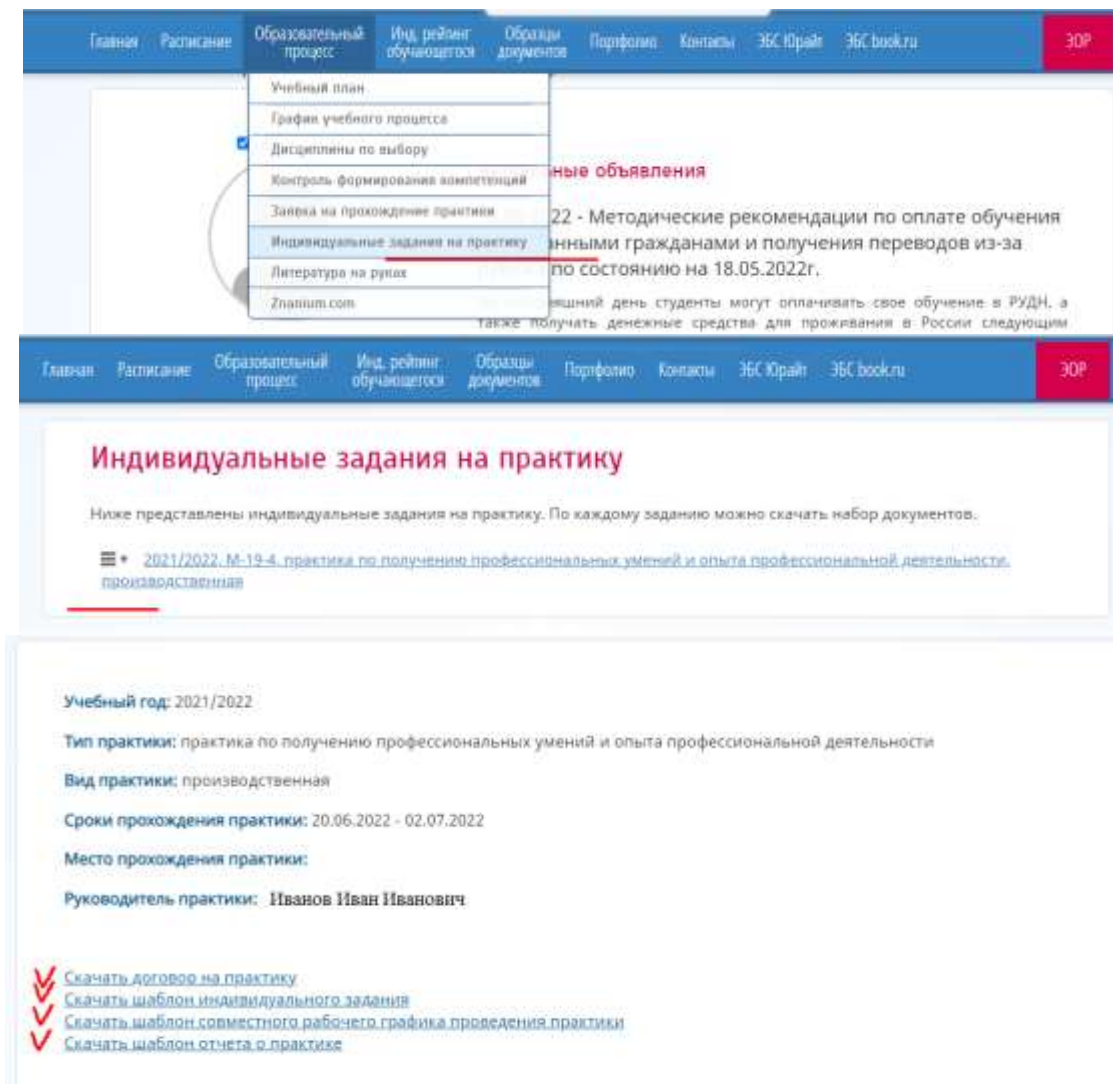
Главная Расписание Образовательный процесс Инд. рейтинг обучающегося Образцы документов Портфолио Контакты ЭБС Юрайт ЭБС book.ru ЗОР

Учебный план
График учебного процесса
Дисциплины по выбору
Контроль формирования компетенций
Заявка на прохождение практики
Индивидуальные задания на практику
Литература на руках
Znanium.com

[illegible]ные объявления

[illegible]22 - Методические рекомендации по оплате обучения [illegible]нными гражданами и получения переводов из-за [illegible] по состоянию на 18.05.2022г.

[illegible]ящий день студенты могут оплачивать свое обучение в РУДН, а также получать денежные средства для проживания в России следующим

Главная Расписание Образовательный процесс Инд. рейтинг обучающегося Образцы документов Портфолио Контакты ЭБС Юрайт ЭБС book.ru ЗОР

Индивидуальные задания на практику

Ниже представлены индивидуальные задания на практику. По каждому заданию можно скачать набор документов.

2021/2022, М-19-4, практика по получению профессиональных умений и опыта профессиональной деятельности, производственная

Учебный год: 2021/2022

Тип практики: практика по получению профессиональных умений и опыта профессиональной деятельности

Вид практики: производственная

Сроки прохождения практики: 20.06.2022 - 02.07.2022

Место прохождения практики:

Руководитель практики: Иванов Иван Иванович

Скачать договор на практику
Скачать шаблон индивидуального задания
Скачать шаблон совместного рабочего графика проведения практики
Скачать шаблон отчета о практике